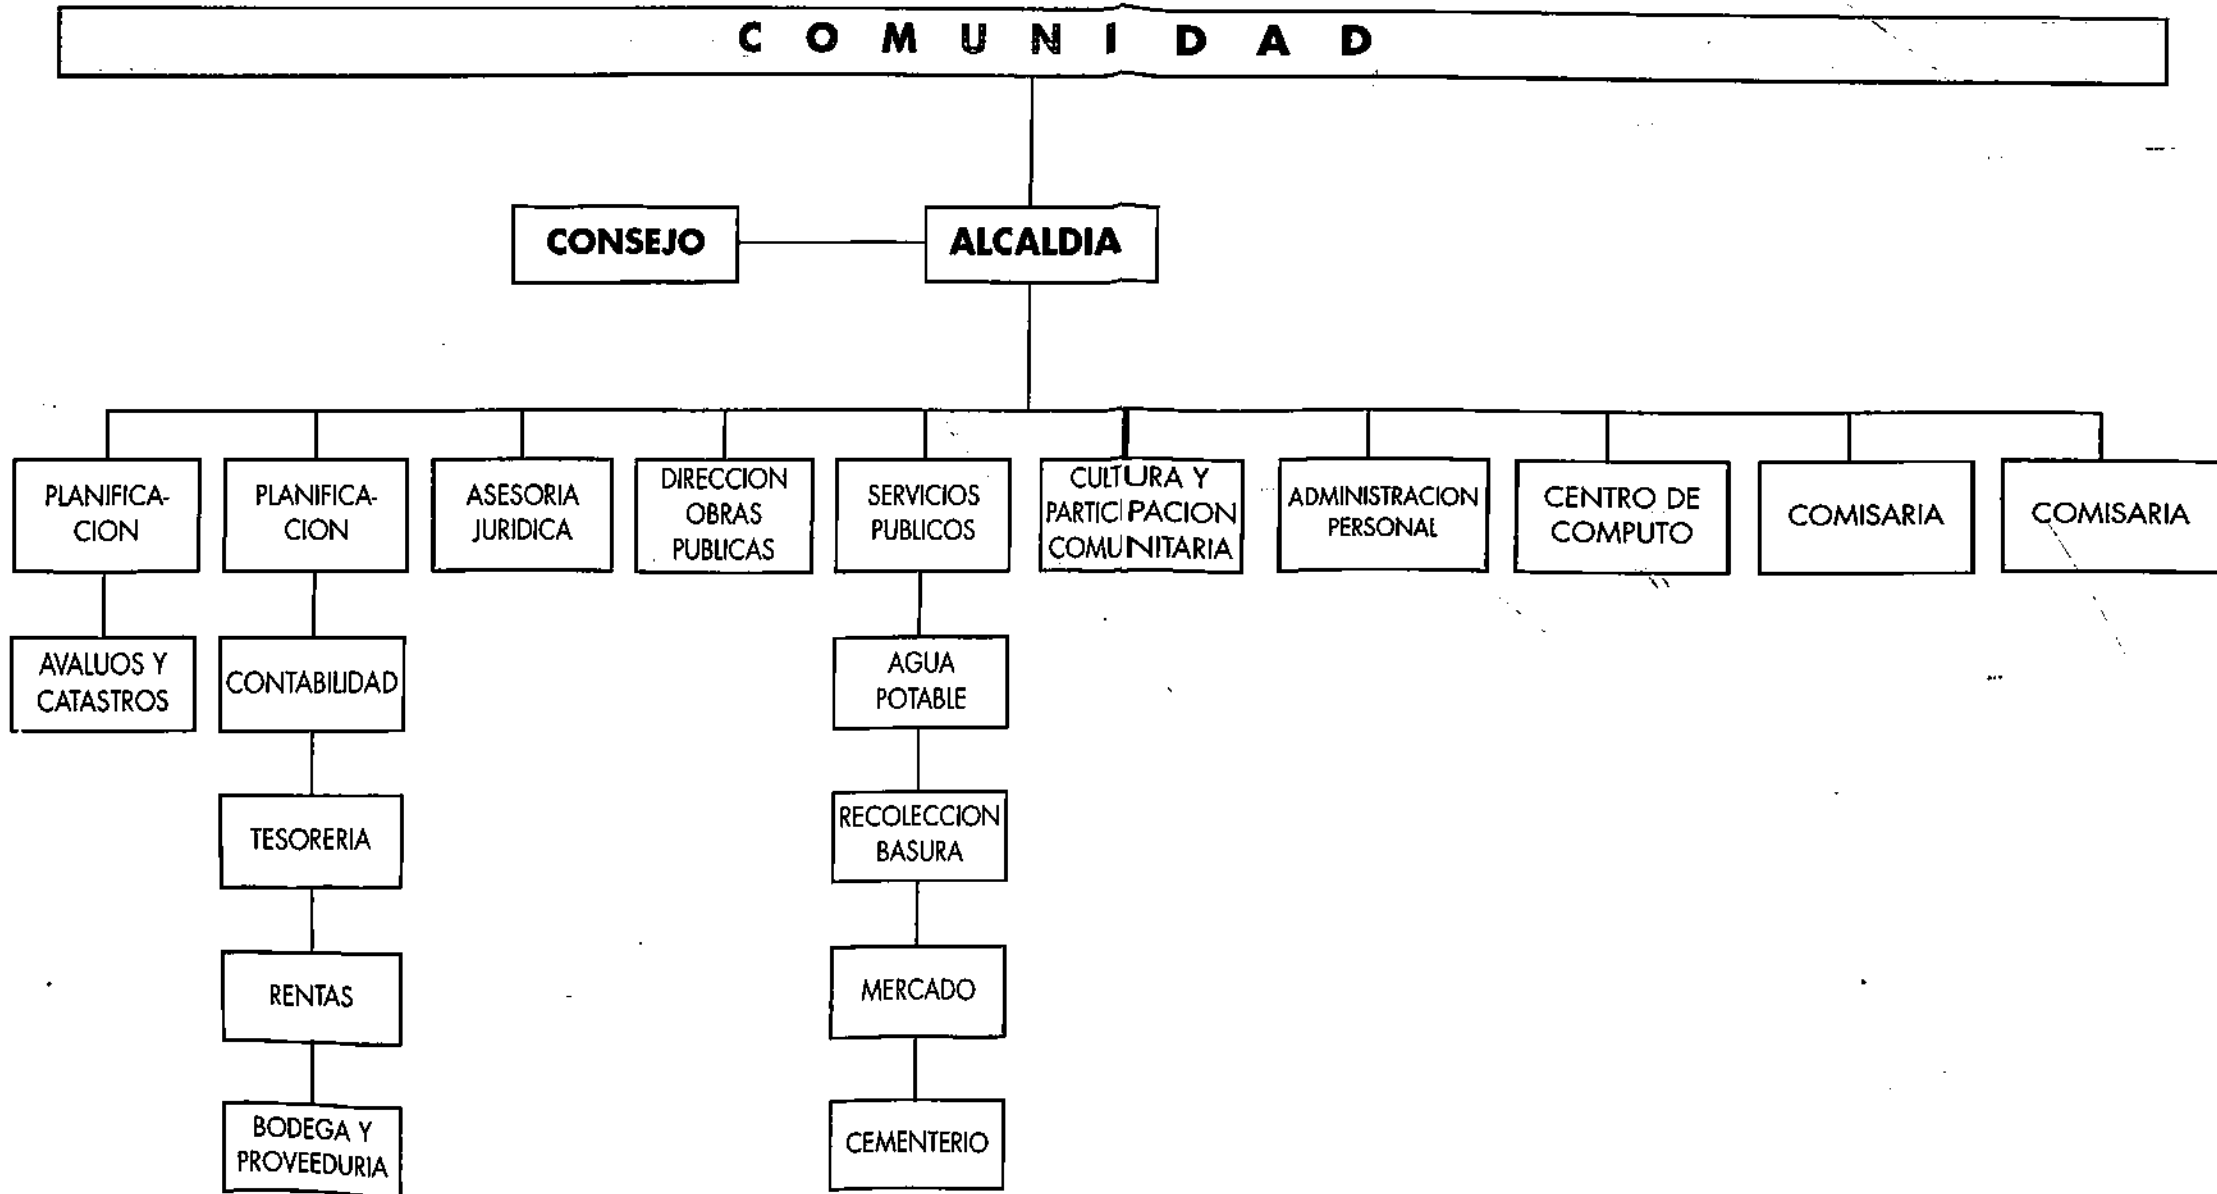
C O M U N I D A D

CONSEJO

ALCALDIA

PLANIFICACION

PLANIFICACION

ASESORIA JURIDICA

DIRECCION OBRAS PUBLICAS

SERVICIOS PUBLICOS

CULTURA Y PARTICIPACION COMUNITARIA

ADMINISTRACION PERSONAL

CENTRO DE COMPUTO

COMISARIA

COMISARIA

AVALUOS Y CATASTROS

CONTABILIDAD

TESORERIA

RENTAS

BODEGA Y PROVEEDURIA

AGUA POTABLE

RECOLECCION BASURA

MERCADO

CEMENTERIO